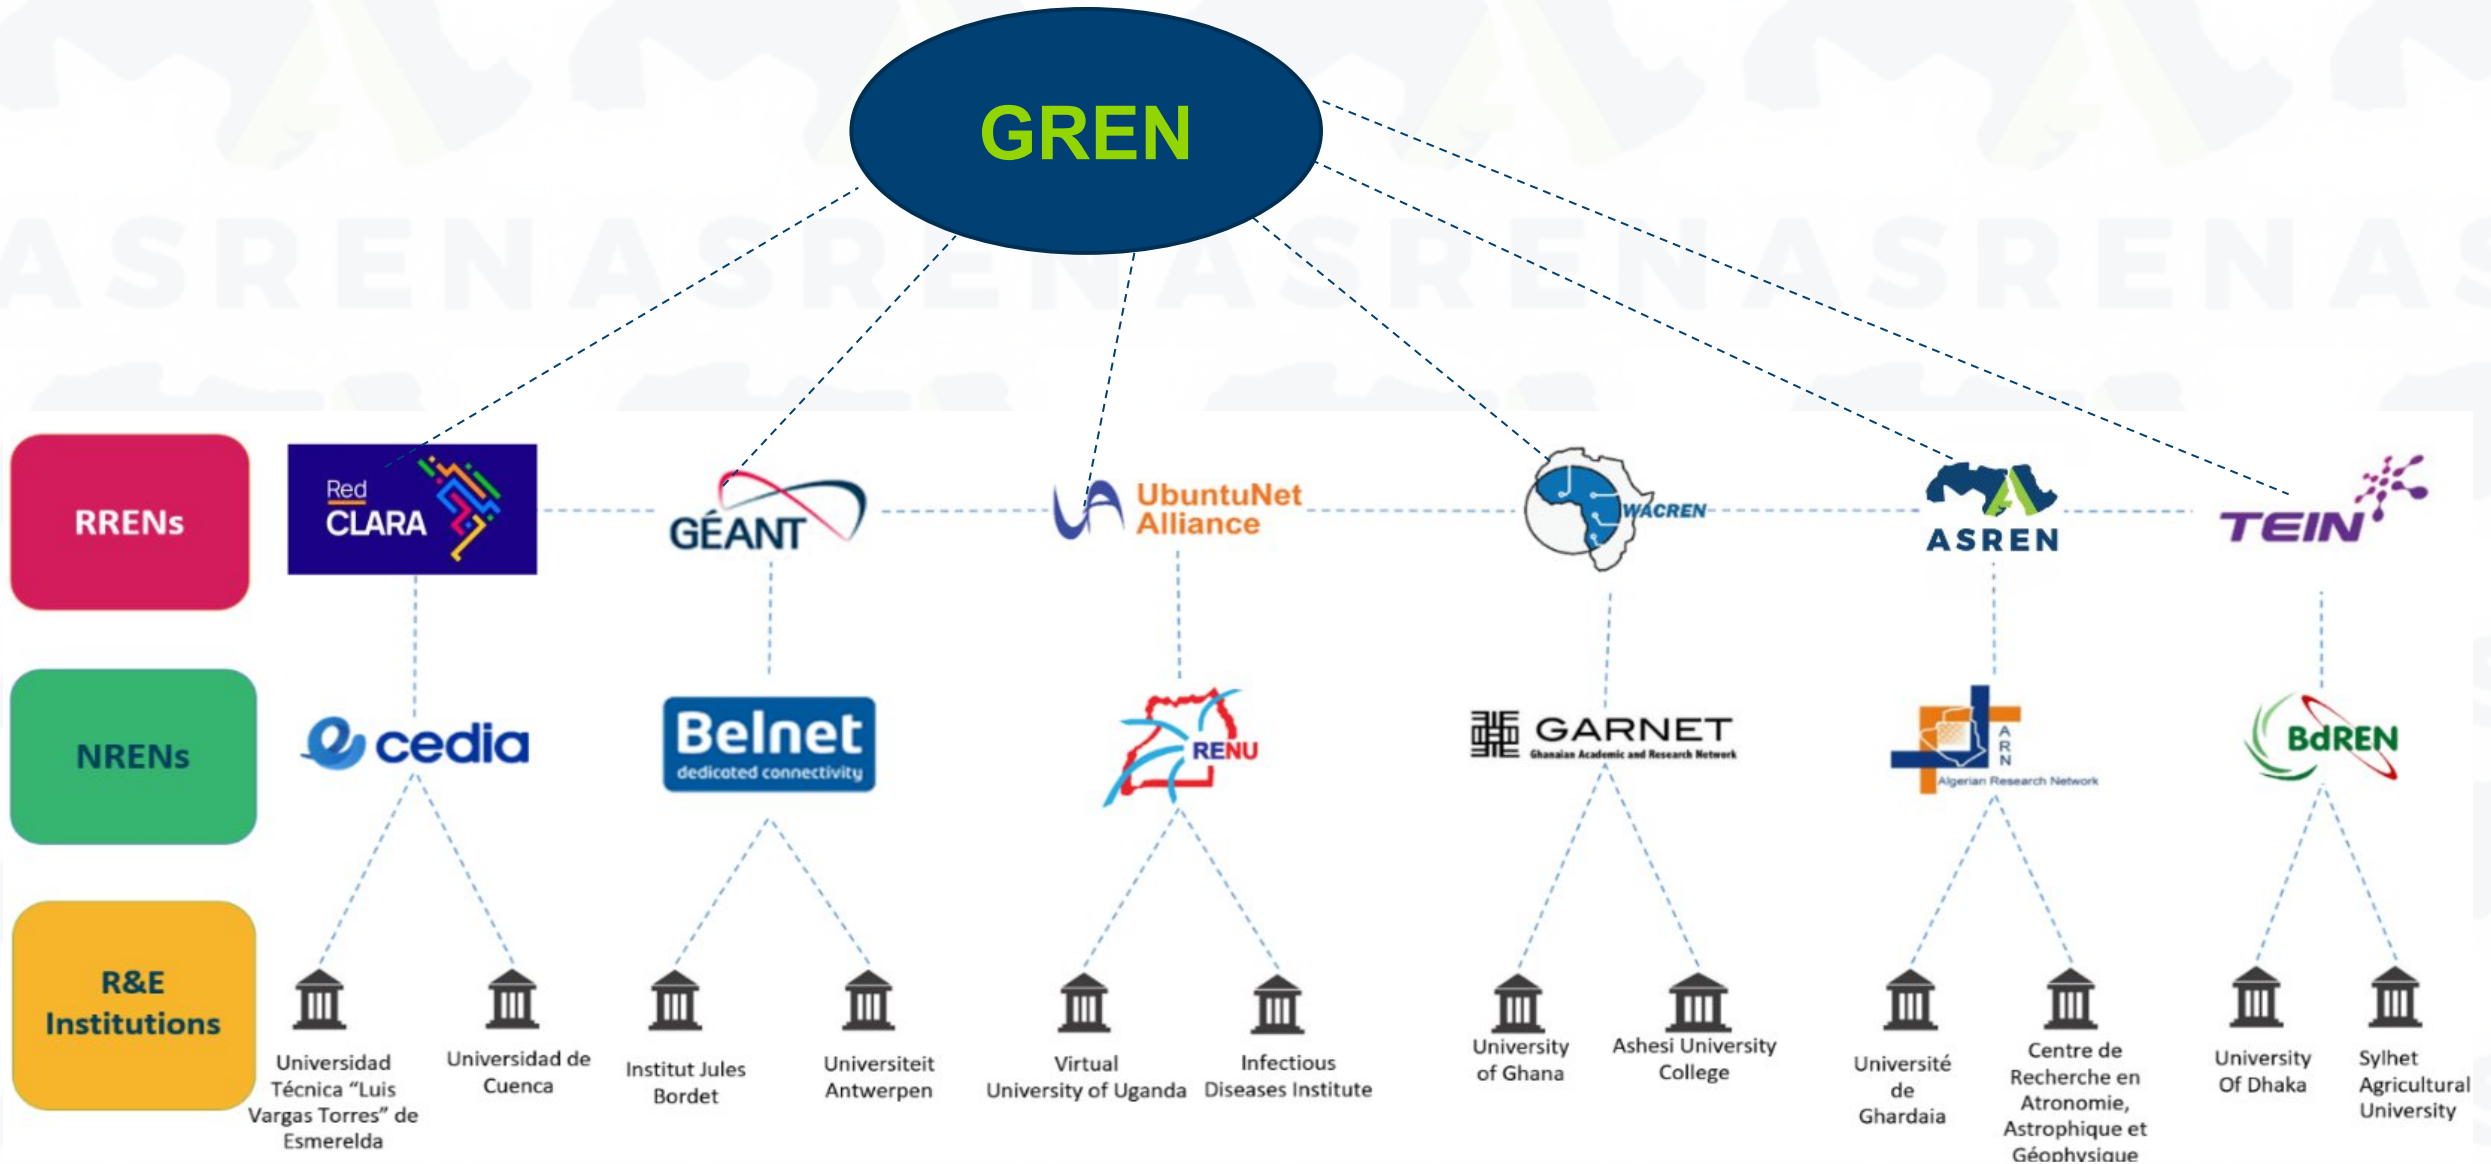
GREN

ASRENASRENASRENAS

RRENs

Red CLARA

GÉANT

UbuntuNet Alliance

WACREN

ASREN

TEIN

NRENs

cedia

Belnet dedicated connectivity

RENU

GARNET Ghanaian Academic and Research Network

ARN Algerian Research Network

BdREN

R&E Institutions

Universidad Técnica "Luis Vargas Torres" de Esmerelda

Universidad de Cuenca

Institut Jules Bordet

Universiteit Antwerpen

Virtual University of Uganda

Infectious Diseases Institute

University of Ghana

Ashesi University College

Université de Ghardaia

Centre de Recherche en Atronomie, Astrophique et Géophysique

University Of Dhaka

Sylhet Agricultural University